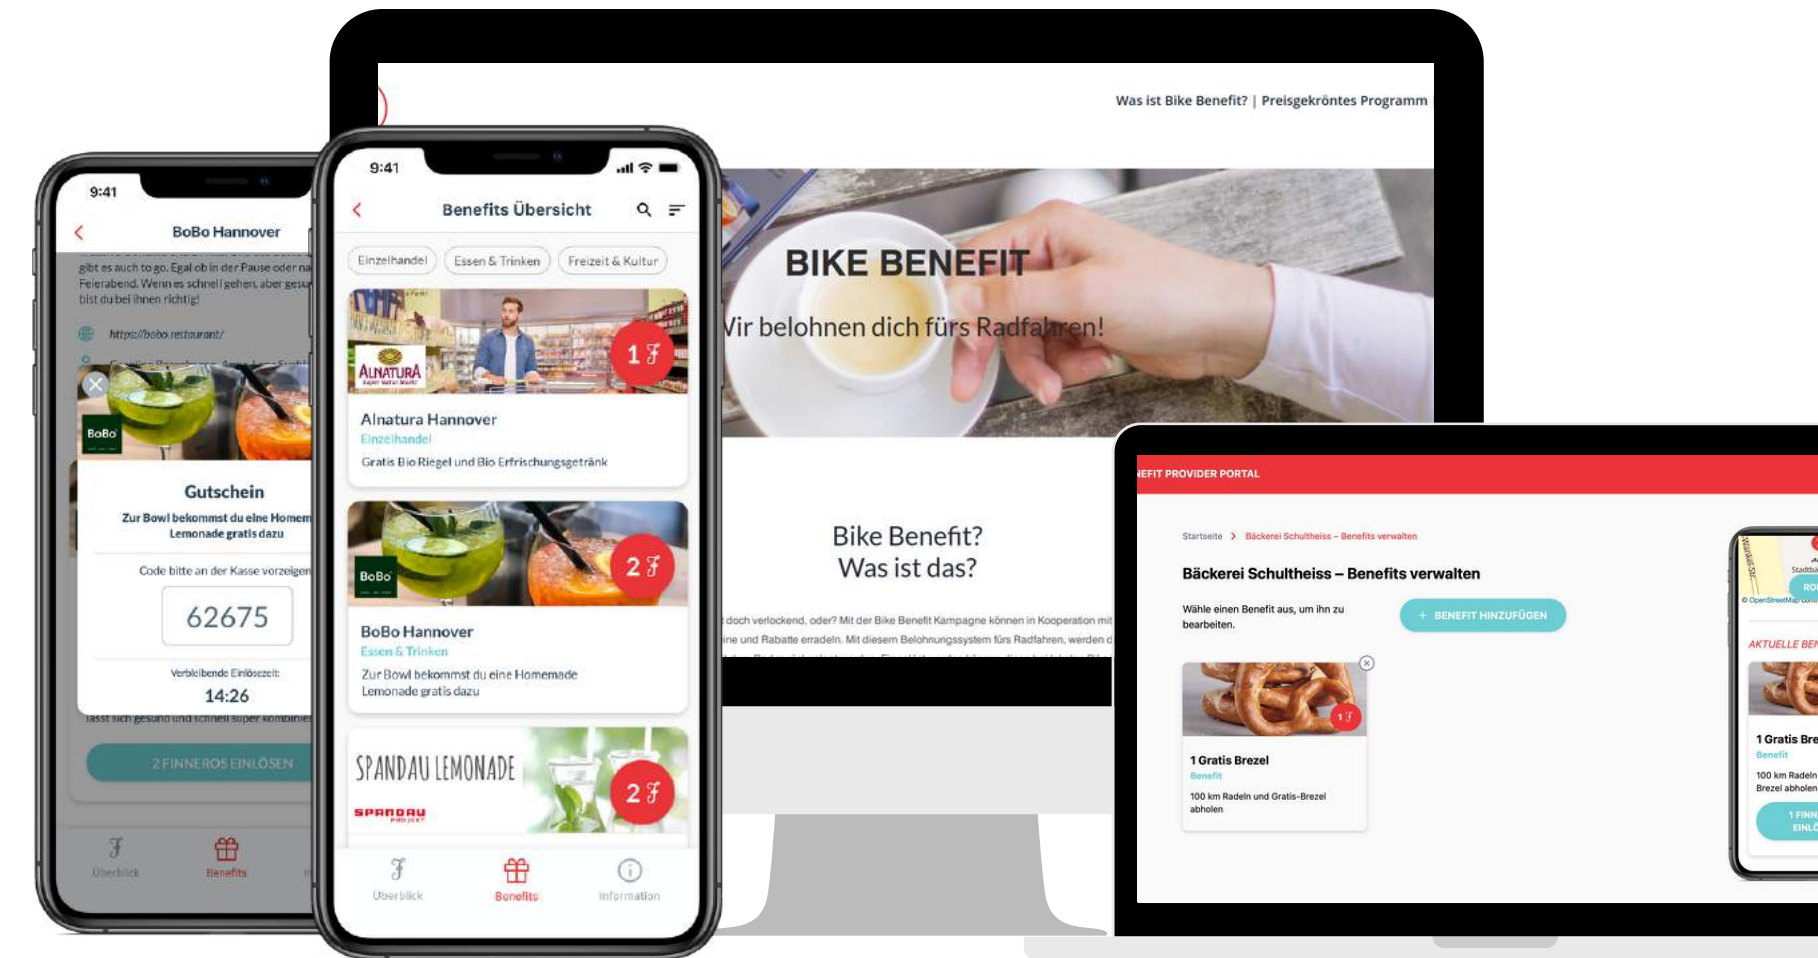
Was ist Bike Benefit? | Preisgekröntes Programm

BIKE BENEFIT

Wir belohnen dich fürs Radfahren!

Bike Benefit?
Was ist das?

doch verlockend, oder? Mit der Bike Benefit Kampagne können in Kooperation mit
ine und Rabatte erradeln. Mit diesem Belohnungssystem fürs Radfahren, werden d

9:41

BoBo Hannover

gibt es auch to go. Egal ob in der Pause oder na Feierabend. Wenn es schnell gehen, aber gesu bist du bei ihnen richtig!

https://bobo.restaurant/

BoBo

Gutschein

Zur Bowl bekommst du eine Homem Lemonade gratis dazu

Code bitte an der Kasse vorzeigen

62675

Verbleibende Einlösezeit:

14:26

lässt sich gesund und schnell super kombinier

2 FINNEROS EINLÖSEN

Überblick

Benefits

9:41

Benefits Übersicht

Einzelhandel

Essen & Trinken

Freizeit & Kultur

ALNATURA

1

Alnatura Hannover

Einzelhandel

Gratis Bio Riegel und Bio Erfrischungsgetränk

BoBo

2

BoBo Hannover

Essen & Trinken

Zur Bowl bekommst du eine Homemade Lemonade gratis dazu

SPANDAU LEMONADE

SPANDAU

2

Überblick

Benefits

Information

EFIT PROVIDER PORTAL

Startseite > Bäckerei Schultheiss – Benefits verwalten

Bäckerei Schultheiss – Benefits verwalten

Wähle einen Benefit aus, um ihn zu bearbeiten.

+ BENEFIT HINZUFÜGEN

1

1 Gratis Brezel

Benefit

100 km Radeln und Gratis-Brezel abholen

AKTUELLE BEN

1 Gratis Bre

Benefit

100 km Radeln
Brezel abholen

1 FINN
EINLÖ